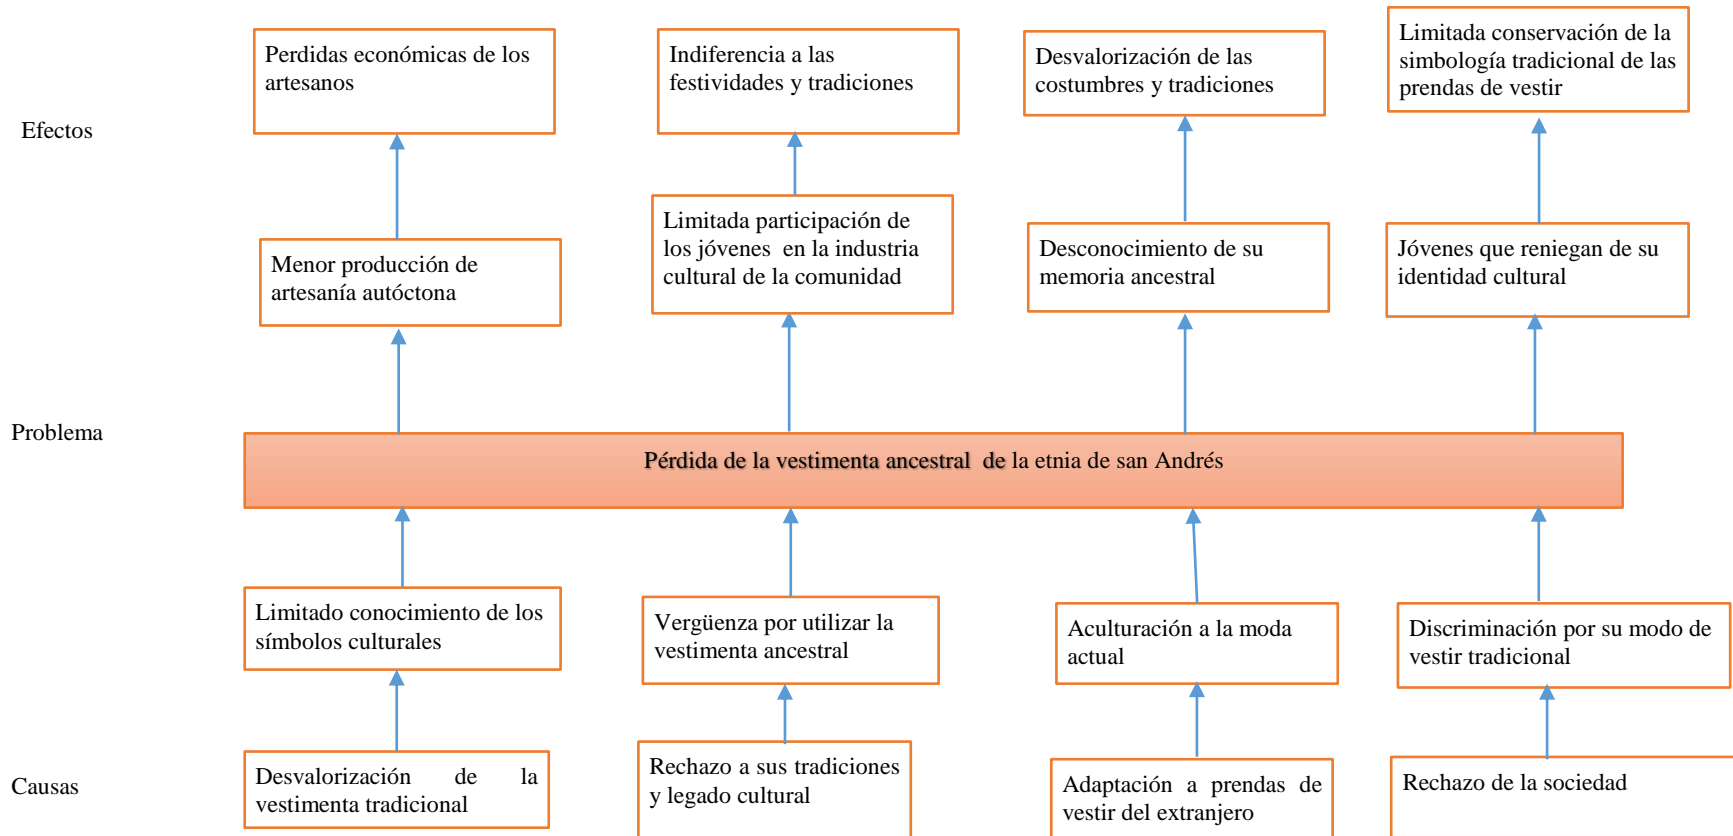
Efectos

Perdidas económicas de los artesanos

Indiferencia a las festividades y tradiciones

Desvalorización de las costumbres y tradiciones

Limitada conservación de la simbología tradicional de las prendas de vestir

Menor producción de artesanía autóctona

Limitada participación de los jóvenes en la industria cultural de la comunidad

Desconocimiento de su memoria ancestral

Jóvenes que reniegan de su identidad cultural

Problema

Pérdida de la vestimenta ancestral de la etnia de san Andrés

Limitado conocimiento de los símbolos culturales

Vergüenza por utilizar la vestimenta ancestral

Aculturación a la moda actual

Discriminación por su modo de vestir tradicional

Causas

Desvalorización de la vestimenta tradicional

Rechazo a sus tradiciones y legado cultural

Adaptación a prendas de vestir del extranjero

Rechazo de la sociedad